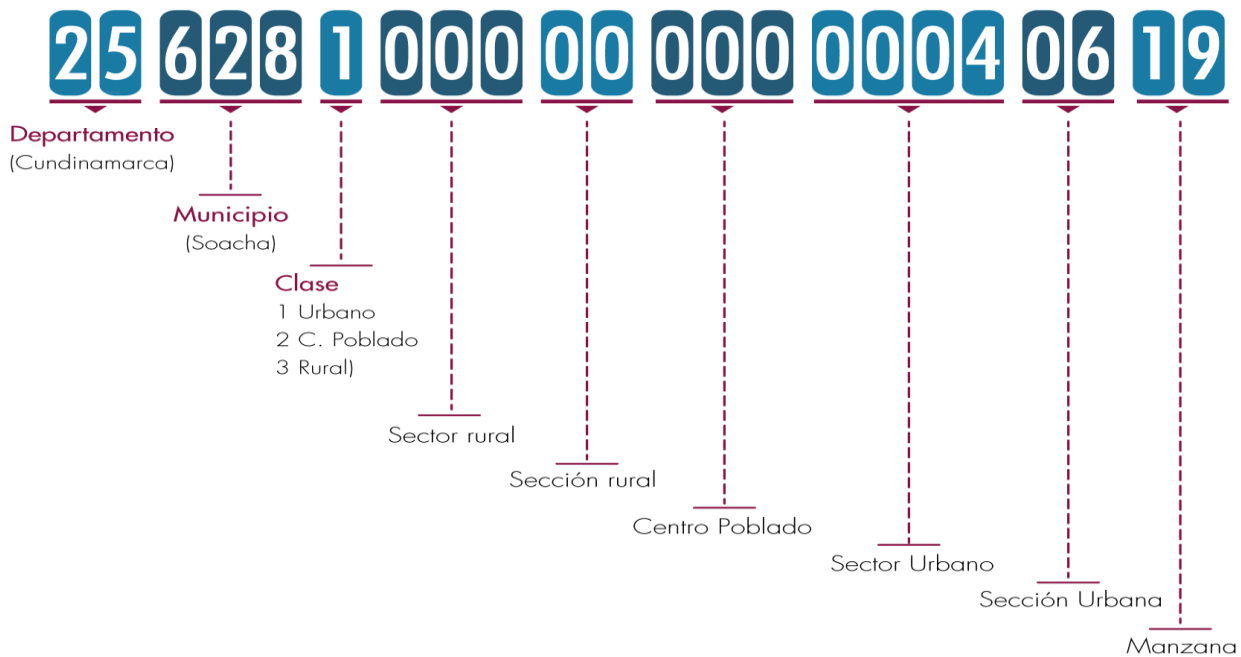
25 628 1 000 00 000 0004 06 19

Departamento
(Cundinamarca)

Municipio
(Soacha)

Clase
1 Urbano
2 C. Poblado
3 Rural)

Sector rural

Sección rural

Centro Poblado

Sector Urbano

Sección Urbana

Manzana